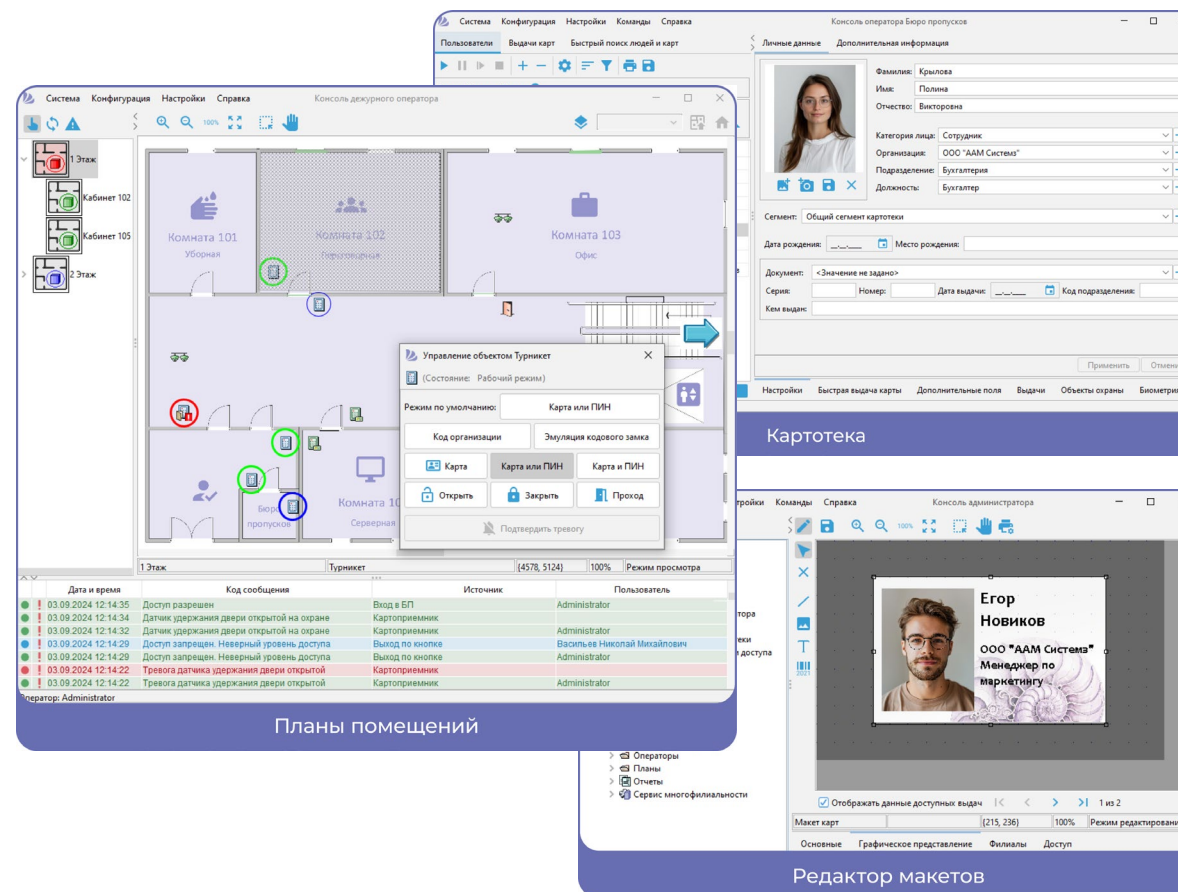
Система Конфигурация Настройки Команды Справка Консоль оператора Бюро пропусков

Пользователи Выдачи карт Быстрый поиск людей и карт

Личные данные Дополнительная информация

Фамилия: Крылова
Имя: Полина
Отчество: Викторовна

Категория лица: Сотрудник
Организация: ООО "ААМ Системз"
Подразделение: Бухгалтерия
Должность: Бухгалтер

Сегмент: Общий сегмент картотеки

Дата рождения: Место рождения:

Документ: <Значение не задано>
Серия: Номер: Дата выдачи: Код подразделения:
Кем выдан:

Применить Отмен

Настройки Быстрая выдача карты Дополнительные поля Выдачи Объекты охраны Биометри

Картотека

Система Конфигурация Настройки Справка Консоль дежурного оператора

100%

1 Этаж
Кабинет 102
Кабинет 105
2 Этаж

Комната 101
Уборная
Комната 102
Переговорная
Комната 103
Офис
Бюро пропусков
Комната 10
Серверная

Управление объектом Турникет
(Состояние: Рабочий режим)
Режим по умолчанию: Карта или ПИН
Код организации
Эмуляция кодового замка
Карта
Карта или ПИН
Карта и ПИН
Открыть
Закрыть
Проход
Подтвердить тревогу

1 Этаж | Турникет | (4578, 5124) | 100% | Режим просмотра

| | Дата и время | Код сообщения | Источник | Пользователь |
|---|---|---|---|---|
| ! | 03.09.2024 12:14:35 | Доступ разрешен | Вход в БП | Administrator |
| ! | 03.09.2024 12:14:34 | Датчик удержания двери открытой на охране | Картоприемник | |
| ! | 03.09.2024 12:14:32 | Датчик удержания двери открытой на охране | Картоприемник | Administrator |
| ! | 03.09.2024 12:14:29 | Доступ запрещен. Неверный уровень доступа | Выход по кнопке | Васильев Николай Михайлович |
| ! | 03.09.2024 12:14:29 | Доступ запрещен. Неверный уровень доступа | Выход по кнопке | Administrator |
| ! | 03.09.2024 12:14:22 | Тревога датчика удержания двери открытой | Картоприемник | |
| ! | 03.09.2024 12:14:22 | Тревога датчика удержания двери открытой | Картоприемник | Administrator |

Оператор: Administrator

Планы помещений

тройки Команды Справка Консоль администратора

100%

ератора
теки
доступа

Егор
Новиков
ООО "ААМ Системз"
Менеджер по маркетингу

Операторы
Планы
Отчеты
Сервис многофилиальности

Отображать данные доступных выдач 1 из 2

Макет карт | (215, 236) | 100% | Режим редактировани

Основные Графическое представление Филиалы Доступ

Редактор макетов